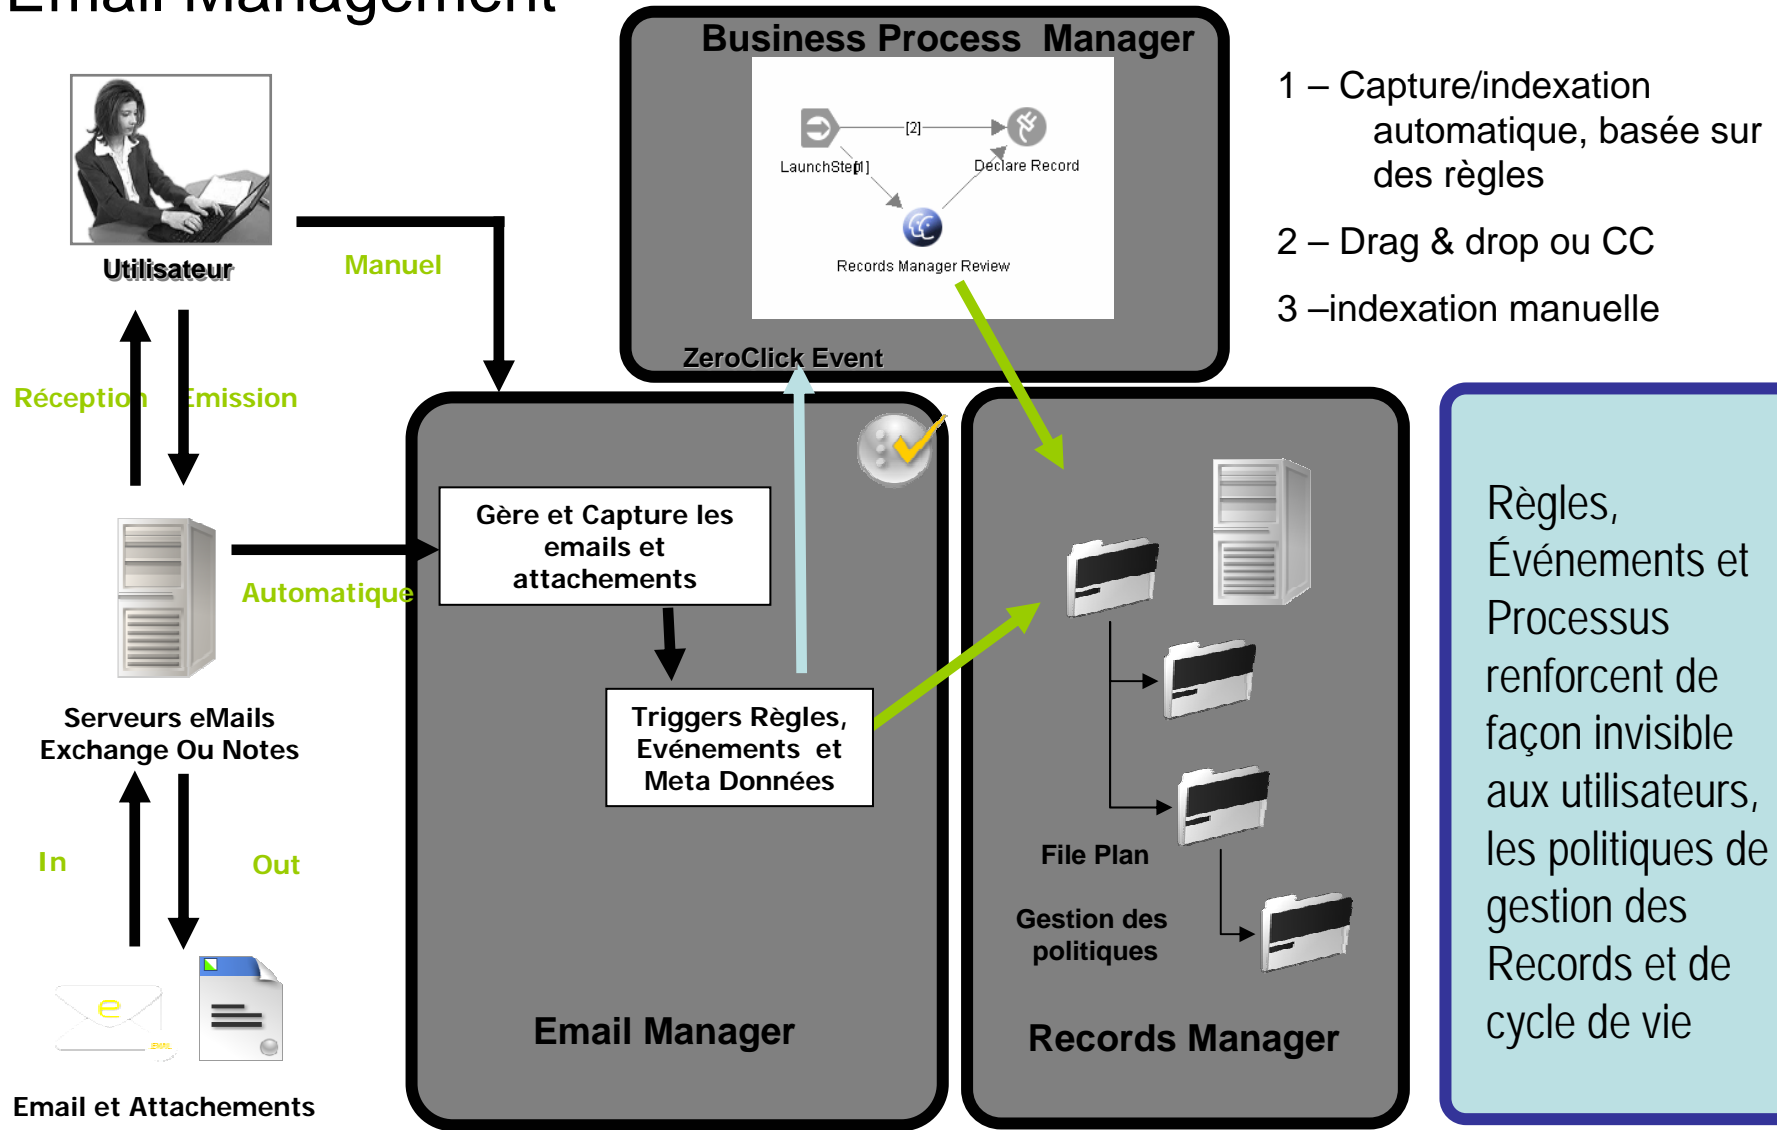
Email Management

Business Process Manager

[2]

LaunchStep

[1]

Declare Record

Records Manager Review

ZeroClick Event

1 – Capture/indexation automatique, basée sur des règles

2 – Drag & drop ou CC

3 –indexation manuelle

Utilisateur

Manuel

Réception

Emission

Gère et Capture les emails et attachements

Automatique

Serveurs eMails Exchange Ou Notes

Triggers Règles, Evénements et Meta Données

In

Out

Email et Attachements

Email Manager

File Plan

Gestion des politiques

Records Manager

Règles, Événements et Processus renforcent de façon invisible aux utilisateurs, les politiques de gestion des Records et de cycle de vie